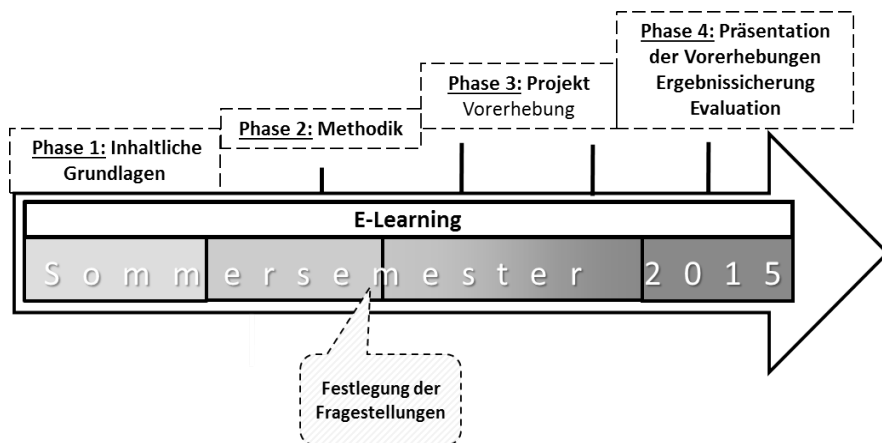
Phase 4: Präsentation der Vorerhebungen Ergebnissicherung Evaluation

Phase 3: Projekt Vorerhebung

Phase 2: Methodik

Phase 1: Inhaltliche Grundlagen

E-Learning

S o m m e r s e m e s t e r 2 0 1 5

Festlegung der Fragestellungen